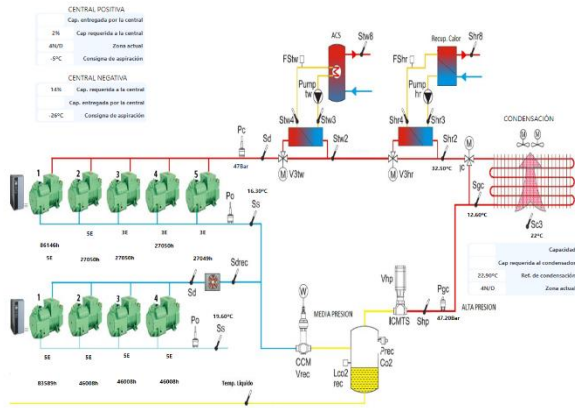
CENTRAL POSITIVA

| | Cap. entregada por la central |
|---|---|
| 2% | Cap requerida a la central |
| 4N/D | Zona actual |
| -5°C | Consigna de aspiración |

CENTRAL NEGATIVA

| | |
|---|---|
| 14% | Cap. requerida a la central |
| | Cap. entregada por la central |
| -26°C | Consigna de aspiración |

ACS
Stw8
FStw
Pump tw
Stw4
Stw3
Recup. Calor
Shr8
FShr
Pump hr
Shr4
Shr3
CONDENSACIÓN
Pc
47Bar
Sd
Stw2
V3tw
V3hr
Shr2
32.50°C
Jc
Sgc
12.60°C
Sc3
22°C

1 2 3 4 5
Po
16.30°C
Ss
86146h
SE
27050h
SE
27050h
SE
27050h
SE
27049h
SE
Sdrec

| | Capacidad |
|---|---|
| | Cap requerida al condensador |
| 22.90°C | Ref. de condensación |
| 4N/D | Zona actual |

Vhp
ICMTS
Pgc
47.20Bar
ALTA PRESION
Shp
W
MEDIA PRESION
Prec
Co2
CCM
Vrec
Lco2
rec

1 2 3 4
Sd
Po
19.60°C
Ss
SE
85589h
SE
46008h
SE
46008h
SE
46008h
Temp. Liquido